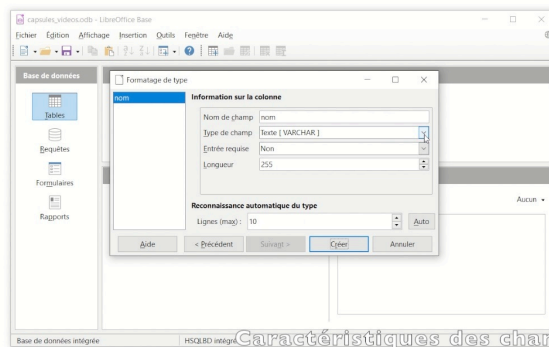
capsules_videos.odb - LibreOffice Base

Fichier Édition Affichage Insertion Outils Fenêtre Aide

Base de données

Tables

Requêtes

Formulaires

Rapports

Formatage de type

nom

Information sur la colonne

Nom de champ nom

Type de champ Texte [ VARCHAR ]

Entrée requise Non

Longueur 255

Reconnaissance automatique du type

Lignes (max) : 10

Auto

Aide

< Précédent

Suivant >

Créer

Annuler

Aucun

Base de données intégrée

HSQLDB intégré

Caractéristiques des char